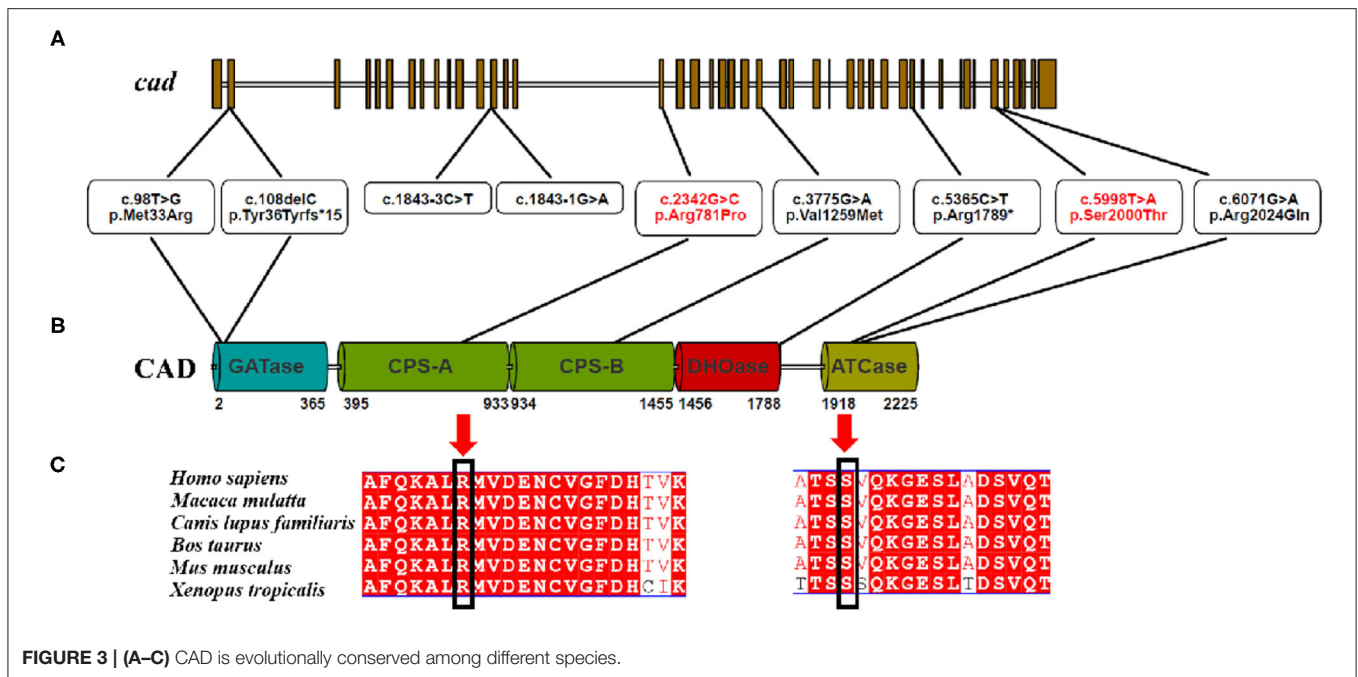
A

cad

c.98T>G
p.Met33Arg

c.108delC
p.Tyr36Tyrfs*15

c.1843-3C>T

c.1843-1G>A

c.2342G>C
p.Arg781Pro

c.3775G>A
p.Val1259Met

c.5365C>T
p.Arg1789*

c.5998T>A
p.Ser2000Thr

c.6071G>A
p.Arg2024Gln

B

CAD

GATase

CPS-A

CPS-B

DHOase

ATCase

2 365 395 933 934 1455 1456 1788 1918 2225

C

Homo sapiens AFQKALRMVDENCVGFDHTVK ATSSVQKGESLADSVQT
Macaca mulatta AFQKALRMVDENCVGFDHTVK ATSSVQKGESLADSVQT
Canis lupus familiaris AFQKALRMVDENCVGFDHTVK ATSSVQKGESLADSVQT
Bos taurus AFQKALRMVDENCVGFDHTVK ATSSVQKGESLADSVQT
Mus musculus AFQKALRMVDENCVGFDHTVK ATSSVQKGESLADSVQT
Xenopus tropicalis AFQKALRMVDENCVGFDHCIK TTSSSQKGESLTDSVQT

FIGURE 3 | (A–C) CAD is evolutionally conserved among different species.